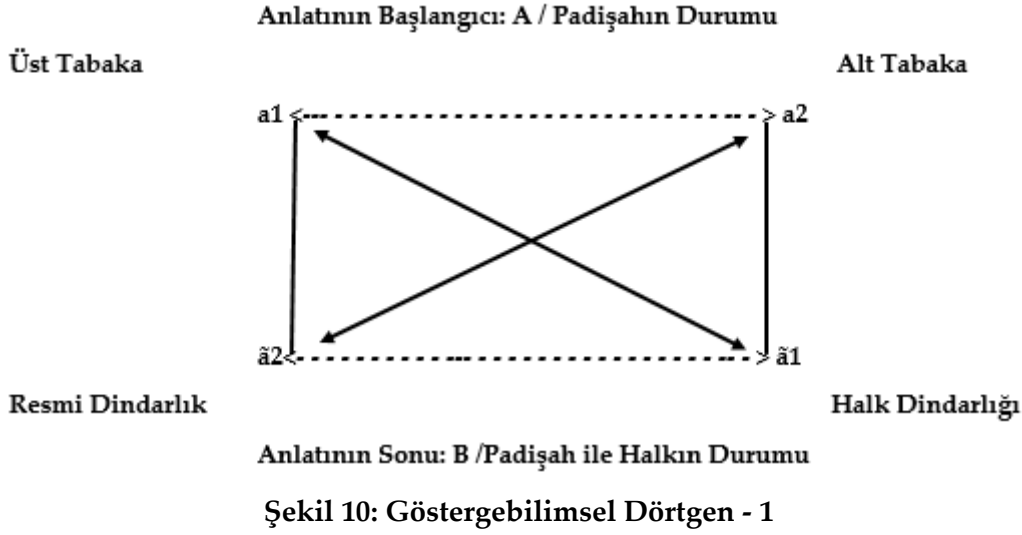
Anlatının Başlangıcı: A / Padişahın Durumu

Üst Tabaka

Alt Tabaka

a1

a2

ã2

ã1

Resmi Dindarlık

Halk Dindarlığı

Anlatının Sonu: B /Padişah ile Halkın Durumu

Şekil 10: Göstergebilimsel Dörtgen - 1